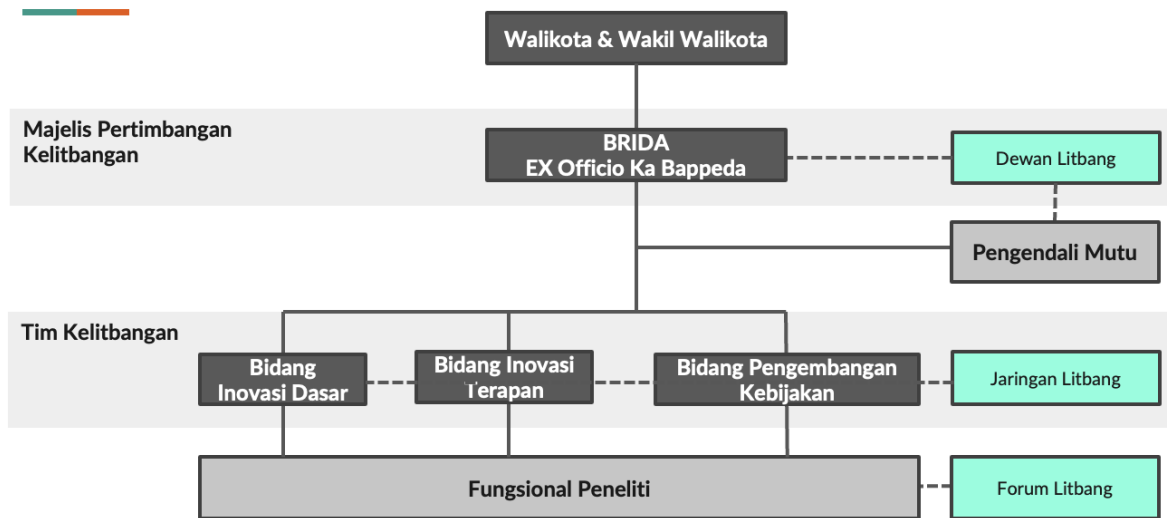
Walikota & Wakil Walikota

Majelis Pertimbangan Kelitbangan

BRIDA
EX Officio Ka Bappeda

Dewan Litbang

Pengendali Mutu

Tim Kelitbangan

Bidang Inovasi Dasar

Bidang Inovasi Terapan

Bidang Pengembangan Kebijakan

Jaringan Litbang

Fungsional Peneliti

Forum Litbang